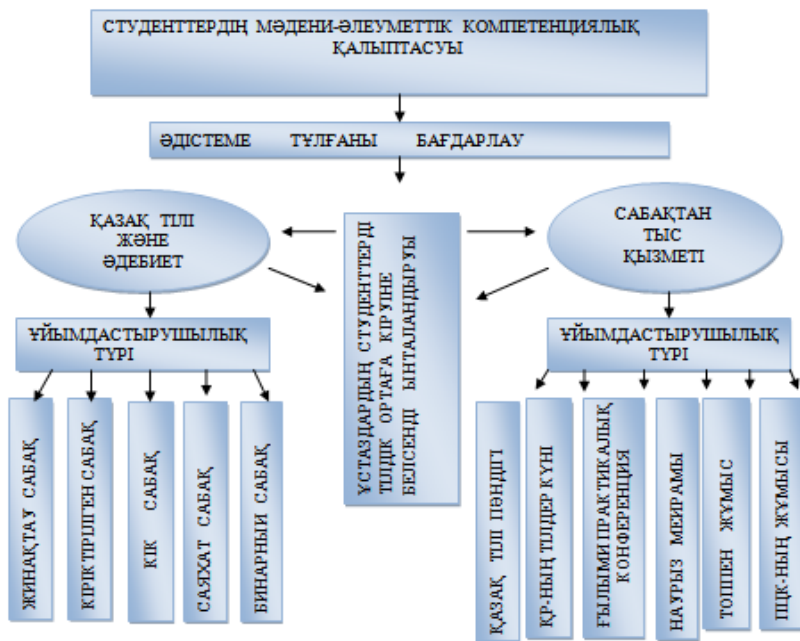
СТУДЕНТТЕРДІҢ МӘДЕНИ-ӘЛЕУМЕТТІК КОМПЕТЕНЦИЯЛЫҚ ҚАЛЫПТАСУЫ

ӘДІСТЕМЕ ТҰЛҒАНЫ БАҒДАРЛАУ

ҚАЗАҚ ТІЛІ ЖӘНЕ ӘДЕБИЕТ

ҰСТАЗДАРДЫҢ СТУДЕНТТЕРДІ ТІЛДІК ОРТАҒА КІРУНЕ БЕЛСЕНДІ ЫНТАЛАНДЫРУЫ

САБАҚТАН ТЫС ҚЫЗМЕТІ

ҰЙЫМДАСТЫРУШЫЛЫҚ ТҮРІ

ЖИНАҚТАУ САБАҚ

КІРІКТІРІЛГЕН САБАҚ

КІК САБАҚ

САЯХАТ САБАҚ

БИНАРНЫЙ САБАҚ

ҰЙЫМДАСТЫРУШЫЛЫҚ ТҮРІ

ҚАЗАҚ ТІЛІ ПӘНДІГІ

ҚР-НЫҢ ТІЛДЕР КҮНІ

ҒЫЛЫМИ ПРАКТИКАЛЫҚ КОНФЕРЕНЦИЯ

НАУРЫЗ МЕЙРАМЫ

ТОППЕН ЖҰМЫС

ПДК-НЫҢ ЖҰМЫСЫ